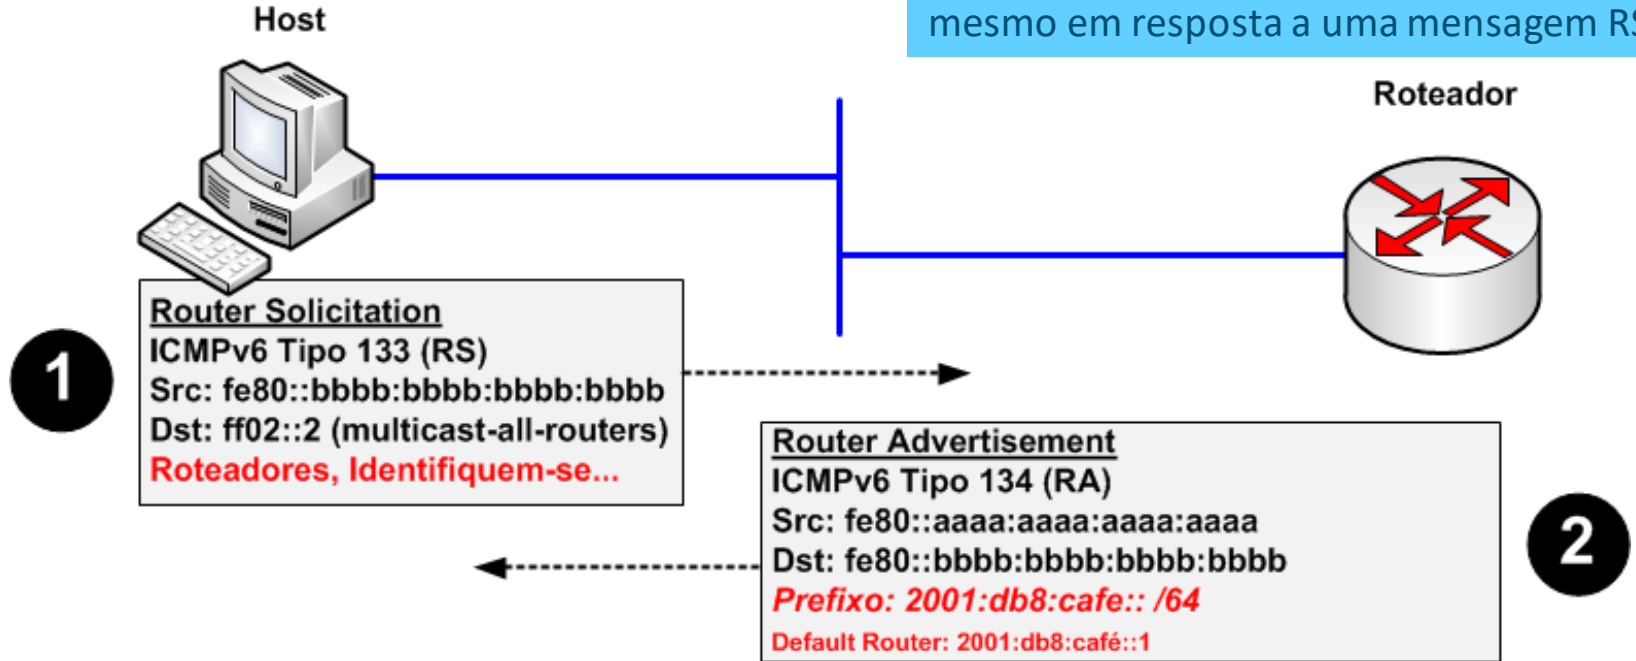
Host

mesmo em resposta a uma mensagem R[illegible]

Roteador

1

Router Solicitation
ICMPv6 Tipo 133 (RS)
Src: fe80::bbbb:bbbb:bbbb:bbbb
Dst: ff02::2 (multicast-all-routers)
Roteadores, Identifiquem-se...

Router Advertisement
ICMPv6 Tipo 134 (RA)
Src: fe80::aaaa:aaaa:aaaa:aaaa
Dst: fe80::bbbb:bbbb:bbbb:bbbb
Prefixo: 2001:db8:cafe:: /64
Default Router: 2001:db8:café::1

2